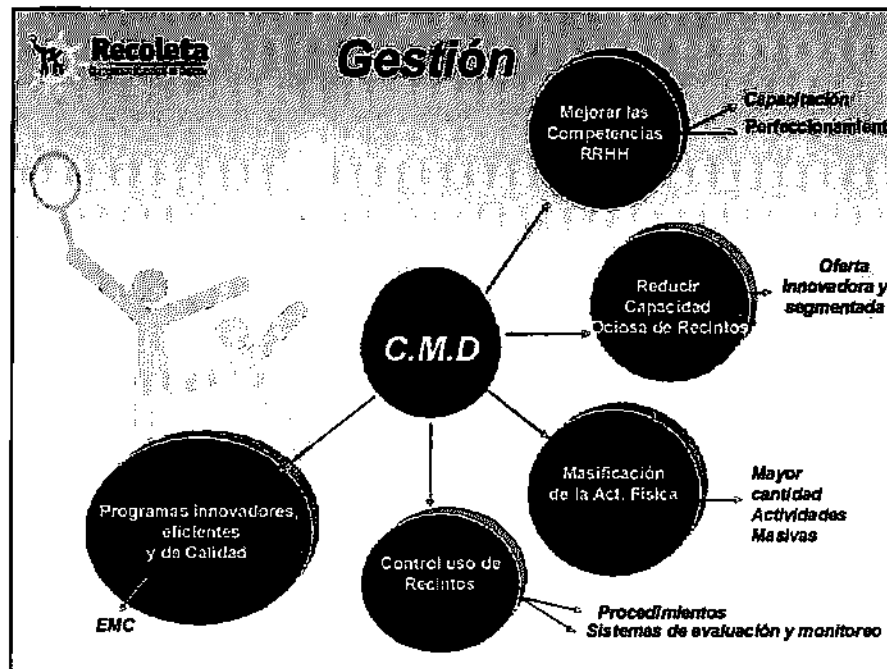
Recoleta

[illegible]

Gestión

Mejorar las Competencias RRHH

Capacitación

Perfeccionamient

Reducir Capacidad Ociosa de Recintos

Oferta Innovadora y segmentada

C.M.D

Masificación de la Act. Física

Mayor cantidad Actividades Masivas

Programas innovadores, eficientes y de Calidad

EMC

Control uso de Recintos

Procedimientos

Sistemas de evaluación y monitoreo